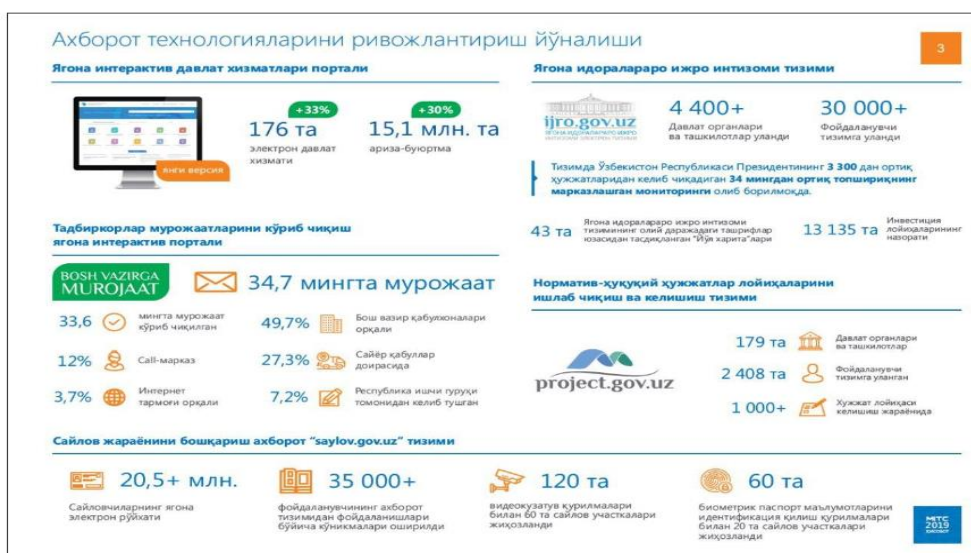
Ахборот технологияларини ривожлантириш йўналиши

3

Ягона интерактив давлат хизматлари портали

янги версия

+33%
176 та
электрон давлат хизмати

+30%
15,1 млн. та
ариза-буюртма

Ягона идораларао ижро интизоми тизими

ijro.gov.uz

4 400+
Давлат органлари ва ташкилотлар уланди

30 000+
Фойдаланувчи тизимга уланди

Тизимда Ўзбекистон Республикаси Президентининг 3 300 дан ортиқ ҳужжатларидан келиб чиқадиган 34 мингдан ортиқ топшириқнинг марказлашган мониторинги олиб борилмоқда.

43 та
Ягона идоралараро ижро интизоми тизимининг олий даражадаги ташрифлар юзасидан тасдиқланган "Йўл харита"лари

13 135 та
Инвестиция лойиҳаларининг назорати

Тадбиркорлар мурожаатларини кўриб чиқиш ягона интерактив портали

BOSH VAZIRGA MUROJAAT

34,7 мингта мурожаат

33,6 мингта мурожаат кўриб чиқилган

49,7% Бош вазир қабулхоналари орқали

12% Call-марказ

27,3% Сайёр қабуллар доирасида

3,7% Интернет тармоғи орқали

7,2% Республика ишчи гуруҳи томонидан келиб тушган

Норматив-ҳуқуқий ҳужжатлар лойиҳаларини ишлаб чиқиш ва келишиш тизими

project.gov.uz

179 та Давлат органлари ва ташкилотлар

2 408 та Фойдаланувчи тизимга уланган

1 000+ Ҳужжат лойиҳаси келишиш жараёнида

Сайлов жараёнини бошқариш ахборот "saylov.gov.uz" тизими

20,5+ млн.
Сайловчиларнинг ягона электрон рўйхати

35 000+
фойдаланувчининг ахборот тизимидан фойдаланишлари бўйича кўникмалари оширилди

120 та
видеокузатув қурилмалари билан 60 та сайлов участкалари жиҳозланди

60 та
биометрик паспорт маълумотларини идентификация қилиш қурилмалари билан 20 та сайлов участкалари жиҳозланди

МТС 2019